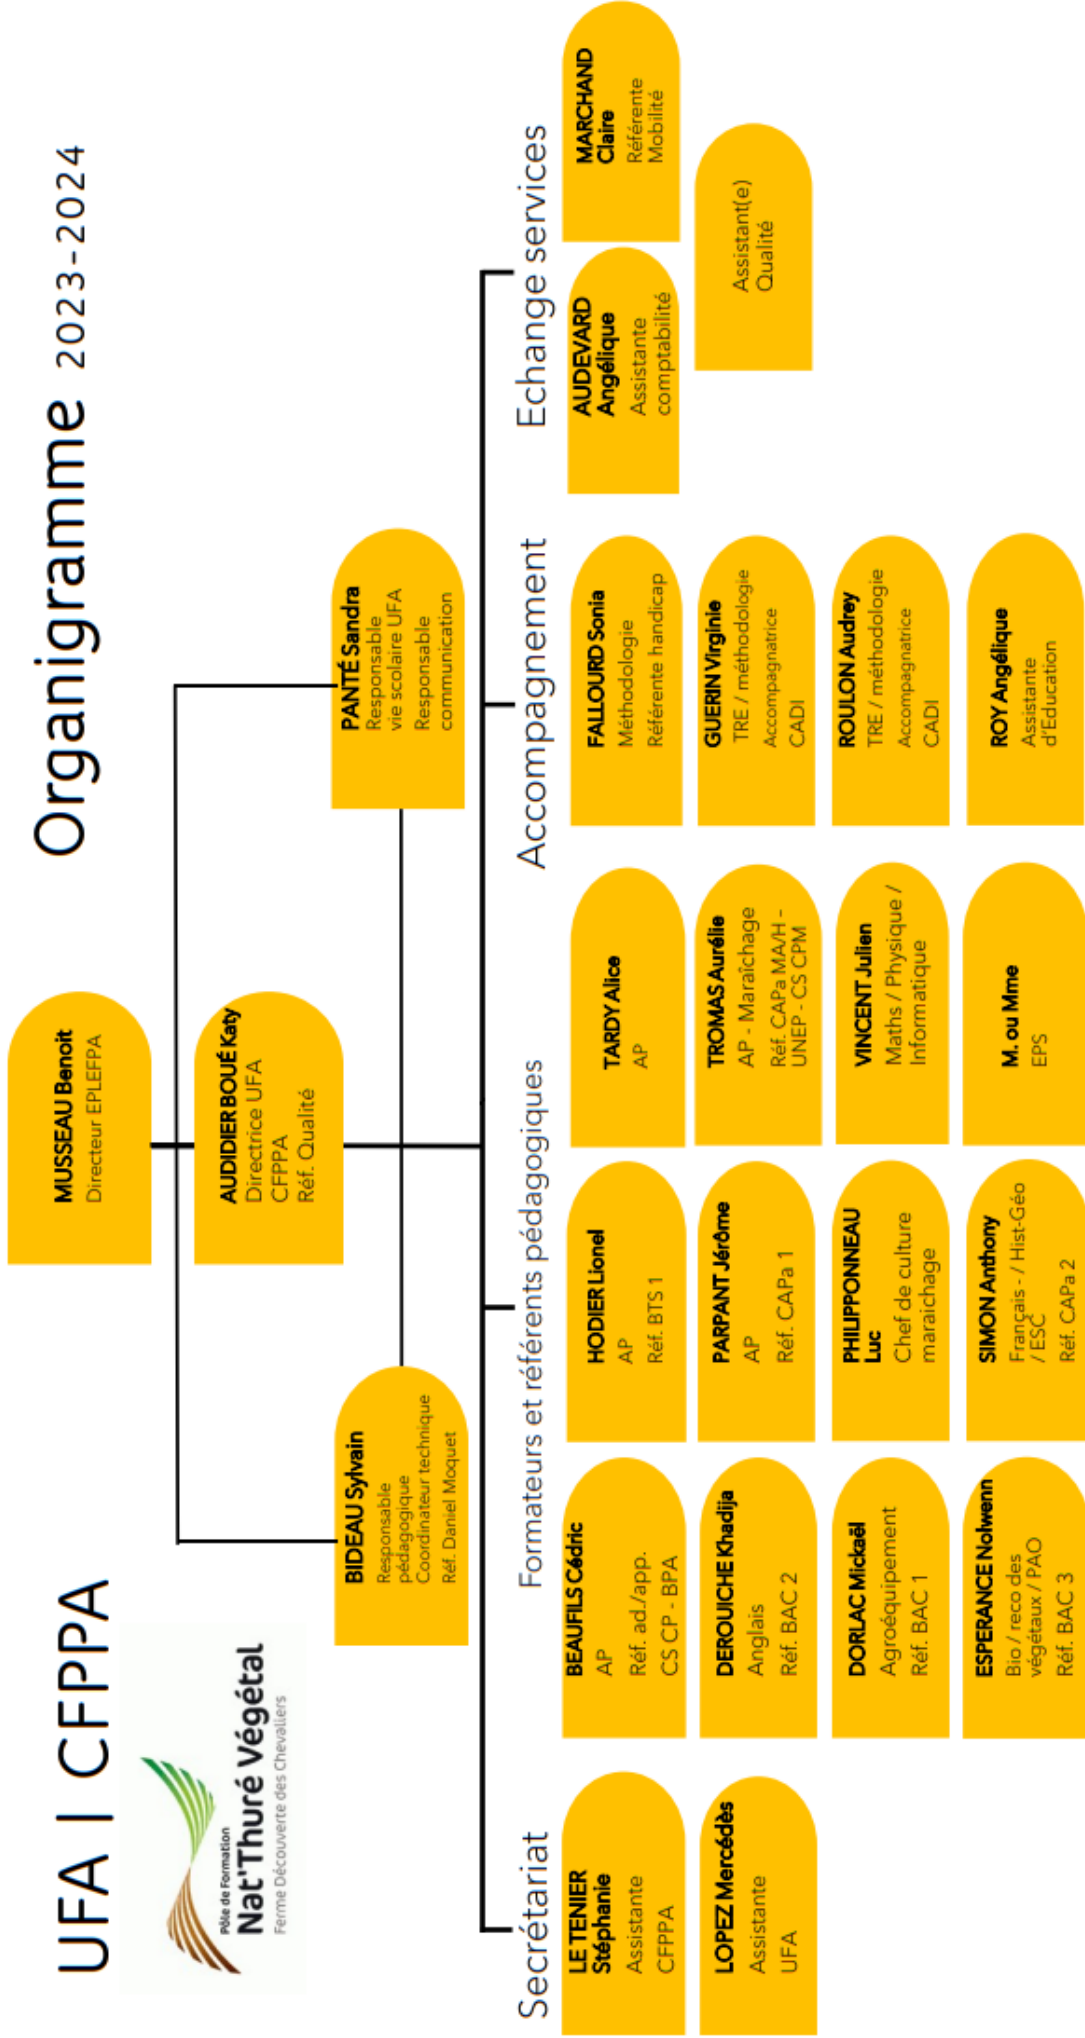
Organigramme 2023-2024

UFA | CFPPA

Pôle de Formation
Nat'Thuré Végétal
Ferme Découverte des Chevaliers

MUSSEAU Benoît
Directeur EPLEFPA

AUDIDIER BOUÉ Katy
Directrice UFA
CFPPA
Réf. Qualité

PANTÉ Sandra
Responsable vie scolaire UFA
Responsable communication

BIDEAU Sylvain
Responsable pédagogique
Coordinateur technique
Réf. Daniel Moquet

Secrétariat

LE TENIER Stéphanie
Assistante CFPPA

LOPEZ Mercédès
Assistante UFA

Formateurs et référents pédagogiques

BEAUFILS Cédric
AP
Réf. ad./app.
CS CP - BPA

DEROUICHE Khadija
Anglais
Réf. BAC 2

DORLAC Mickaël
Agroéquipement
Réf. BAC 1

ESPERANCE Nolwenn
Bio / reco des végétaux / PAO
Réf. BAC 3

HODIER Lionel
AP
Réf. BTS 1

PARPANT Jérôme
AP
Réf. CAPa 1

PHILIPPONNEAU Luc
Chef de culture maraichage

SIMON Anthony
Français - / Hist-Géo / ESC
Réf. CAPa 2

TARDY Alice
AP

TROMAS Aurélie
AP - Maraîchage
Réf. CAPa MA/H - UNEP - CS CPM

VINCENT Julien
Maths / Physique / Informatique

M. ou Mme
EPS

Accompagnement

FALLOURD Sonia
Méthodologie
Référente handicap

GUERIN Virginie
TRE / méthodologie
Accompagnatrice CADI

ROULON Audrey
TRE / méthodologie
Accompagnatrice CADI

ROY Angélique
Assistante d'Education

Echange services

AUDEVARD Angélique
Assistante comptabilité

MARCHAND Claire
Référente Mobilité

Assistant(e) Qualité